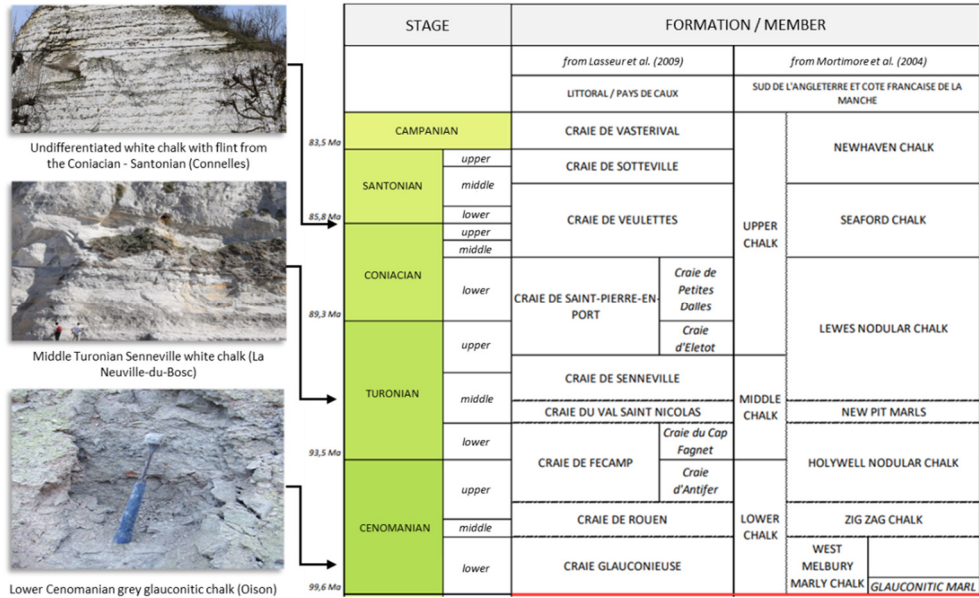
Undifferentiated white chalk with flint from the Coniacian - Santonian (Connelles)

Middle Turonian Senneville white chalk (La Neuville-du-Bosc)

Lower Cenomanian grey glauconitic chalk (Oison)

| | STAGE | | FORMATION / MEMBER | | | |
|---|---|---|---|---|---|---|
| | | | *from Lasseur et al. (2009)* | | *from Mortimore et al. (2004)* | |
| | | | LITTORAL / PAYS DE CAUX | | SUD DE L'ANGLETERRE ET COTE FRANCAISE DE LA MANCHE | |
| 83,5 Ma | CAMPANIAN | | CRAIE DE VASTERIVAL | | UPPER CHALK | NEWHAVEN CHALK |
| | SANTONIAN | upper | CRAIE DE SOTTEVILLE | | | |
| | | middle | | | | |
| | | lower | CRAIE DE VEULETTES | | | SEAFORD CHALK |
| 85,8 Ma | CONIACIAN | upper | | | | |
| | | middle | | | | |
| | | lower | CRAIE DE SAINT-PIERRE-EN-PORT | *Craie de Petites Dalles* | | LEWES NODULAR CHALK |
| 89,3 Ma | TURONIAN | upper | | *Craie d'Eletot* | | |
| | | middle | CRAIE DE SENNEVILLE | | MIDDLE CHALK | |
| | | | CRAIE DU VAL SAINT NICOLAS | | | NEW PIT MARLS |
| | | lower | CRAIE DE FECAMP | *Craie du Cap Fagnet* | | HOLYWELL NODULAR CHALK |
| 93,5 Ma | CENOMANIAN | upper | | *Craie d'Antifer* | | |
| | | middle | CRAIE DE ROUEN | | LOWER CHALK | ZIG ZAG CHALK |
| 99,6 Ma | | lower | CRAIE GLAUCONIEUSE | | | WEST MELBURY MARLY CHALK / *GLAUCONITIC MARL* |